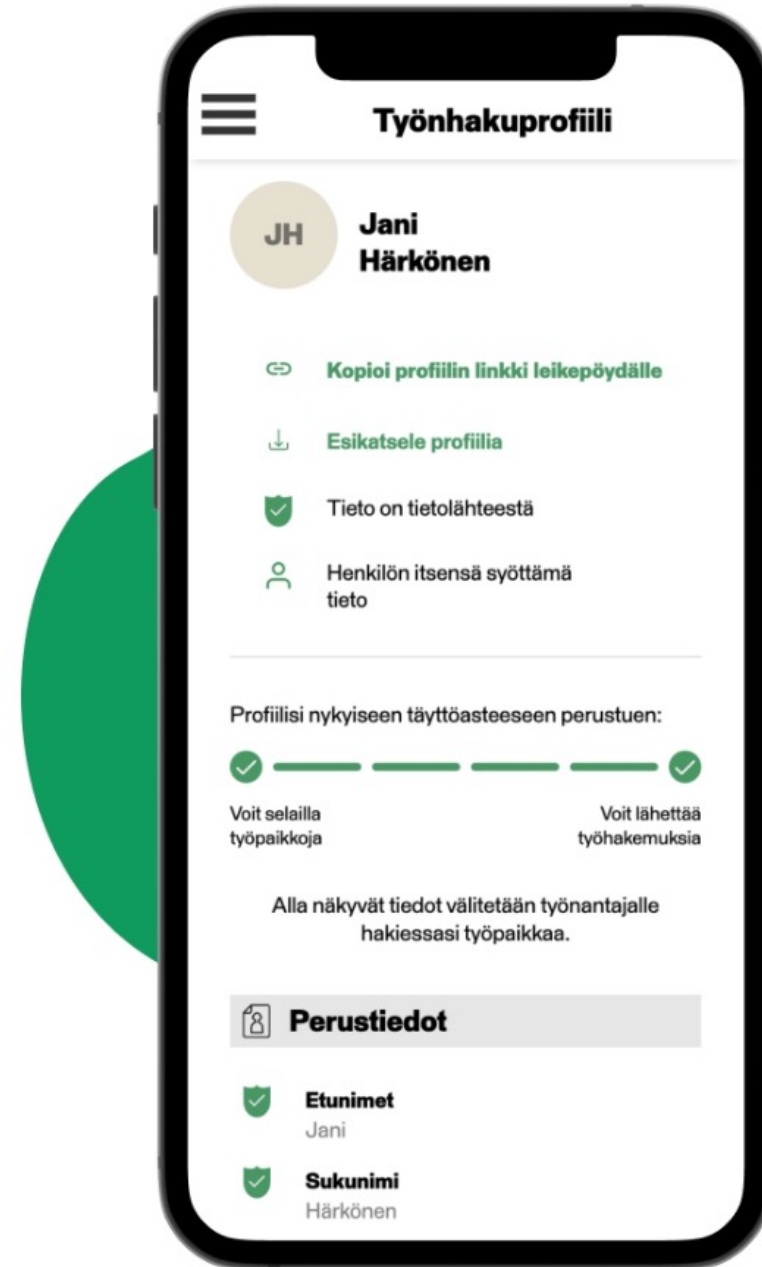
Työnhakuprofiili

JH

Jani
Härkönen

Kopioi profiilin linkki leikepöydälle

Esikatsele profiilia

Tieto on tietolähteestä

Henkilön itsensä syöttämä tieto

Profiilisi nykyiseen täyttöasteeseen perustuen:

Voit selailla työpaikkoja

Voit lähettää työhakemuksia

Alla näkyvät tiedot välitetään työnantajalle hakiessasi työpaikkaa.

Perustiedot

Etunimet
Jani

Sukunimi
Härkönen